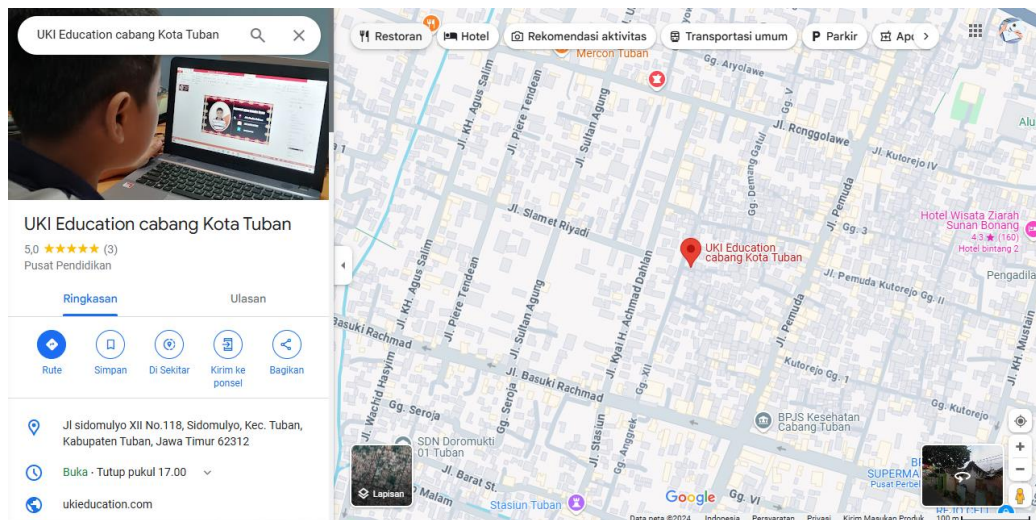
UKI Education cabang Kota Tuban

UKI Education cabang Kota Tuban
5,0 ★★★★★ (3)
Pusat Pendidikan

Ringkasan
Ulasan

Rute
Simpan
Di Sekitar
Kirim ke ponsel
Bagikan

Jl sidomulyo XII No.118, Sidomulyo, Kec. Tuban, Kabupaten Tuban, Jawa Timur 62312

Buka · Tutup pukul 17.00

ukieducation.com

Restoran
Hotel
Rekomendasi aktivitas
Transportasi umum
Parkir
Apo

Mercon Tuban
Gg. Aryolawe
Jl. KH. Agus Salim
Jl. Piere Tendean
Jl. Sultan Agung
Jl. Ronggolawe
Gg. Demang Galuh
Jl. Kutorejo IV
Jl. Pemuda
Gg. 3
Hotel Wisata Ziarah Sunan Bonang
4,3 ★ (160)
Hotel bintang 2
Jl. Slamet Riyadi
UKI Education cabang Kota Tuban
Jl. Pemuda Kutorejo Gg. 1
Pengadila
Jl. KH. Agus Salim
Jl. Piere Tendean
Jl. Sultan Agung
Jl. Kyai H. Achmad Dahlan
Basuki Rachmad
Jl. Basuki Rachmad
Jl. Pemuda
Kutorejo Gg. 2
Jl. Wachid Hasyim
Gg. Seroja
Gg. Seroja
Jl. Stasiun
Gg. Anggrek
Gg. XII
BPJS Kesehatan Cabang Tuban
SDN Doromukti 01 Tuban
Lapisan
Malam
Stasiun Tuban
Google
Gg. VI
SUPERMA
Pusat Perbel
Alu
Jl. Mustin
Data peta ©2024
Indonesia
Persyaratan
Privasi
Kirim Masukan Produk
100 m